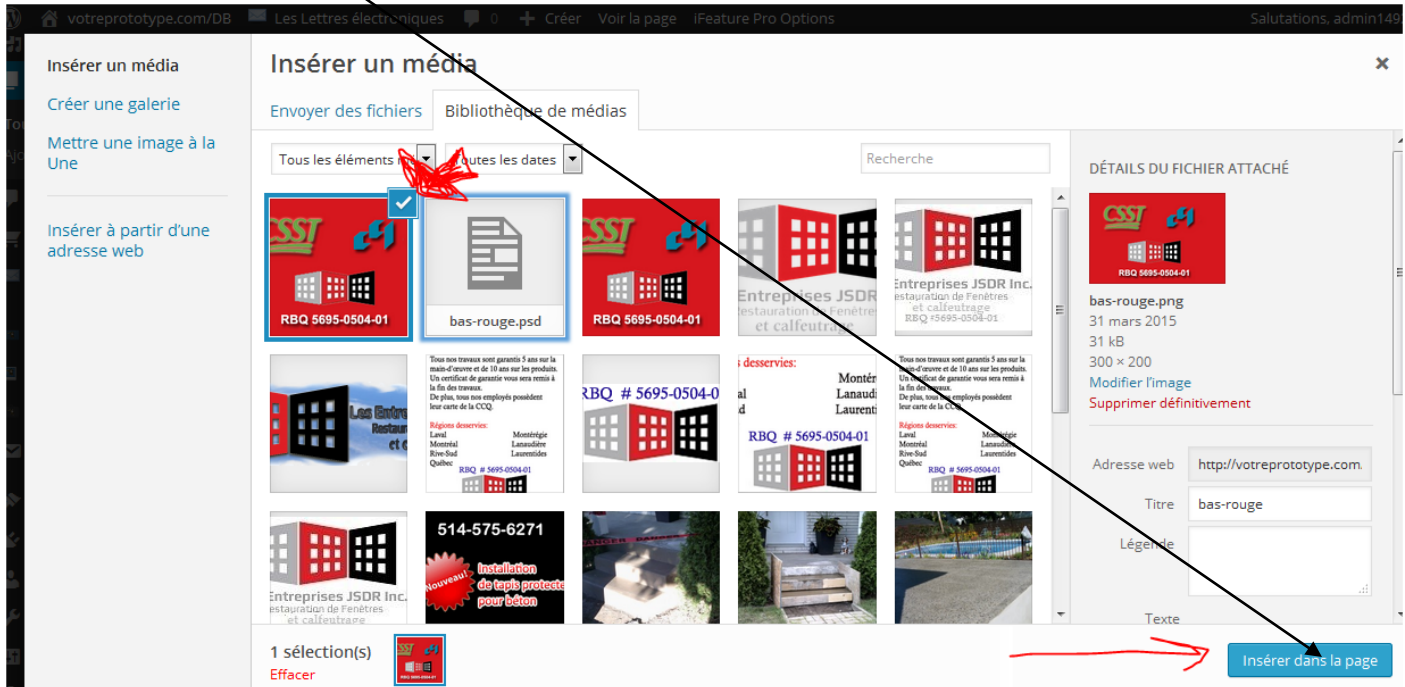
votreprototype.com/DB Les Lettres électroniques 0 Créer Voir la page iFeature Pro Options Salutations, admin149

Insérer un média
Créer une galerie
Mettre une image à la Une
Insérer à partir d'une adresse web

Insérer un média
×
Envoyer des fichiers Bibliothèque de médias
Tous les éléments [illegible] Toutes les dates
Recherche

CSST
RBQ 5695-0504-01
bas-rouge.psd
CSST
RBQ 5695-0504-01
Entreprises JSDR
estauration de Fenêtres et calfeutrage
Entreprises JSDR Inc.
estauration de Fenêtres et calfeutrage
RBQ 5695-0504-01

Les Entrep
Restaur
et c

Tous nos travaux sont garantis 5 ans sur la main-d'œuvre et de 10 ans sur les produits. Un certificat de garantie vous sera remis à la fin des travaux. De plus, tous nos employés possèdent leur carte de la CCQ.
Régions desservies:
Laval Montérégie
Montréal Lanaudière
Rive-Sud Laurentides
Québec
RBQ # 5695-0504-01

RBQ # 5695-0504-0

s desservies:
Monté
Lanaud
Laurenti
RBQ # 5695-0504-01

Tous nos travaux sont garantis 5 ans sur la main-d'œuvre et de 10 ans sur les produits. Un certificat de garantie vous sera remis à la fin des travaux. De plus, tous nos employés possèdent leur carte de la CCQ.
Régions desservies:
Laval Montérégie
Montréal Lanaudière
Rive-Sud Laurentides
Québec
RBQ # 5695-0504-01

Entreprises JSDR Inc.
estauration de Fenêtres et calfeutrage
514-575-6271
Nouveau!
Installation de tapis protecte pour béton

DÉTAILS DU FICHIER ATTACHÉ
CSST
RBQ 5695-0504-01
bas-rouge.png
31 mars 2015
31 kB
300 × 200
Modifier l'image
Supprimer définitivement
Adresse web http://votreprototype.com.
Titre bas-rouge
Légende
Texte

1 sélection(s)
Effacer
Insérer dans la page